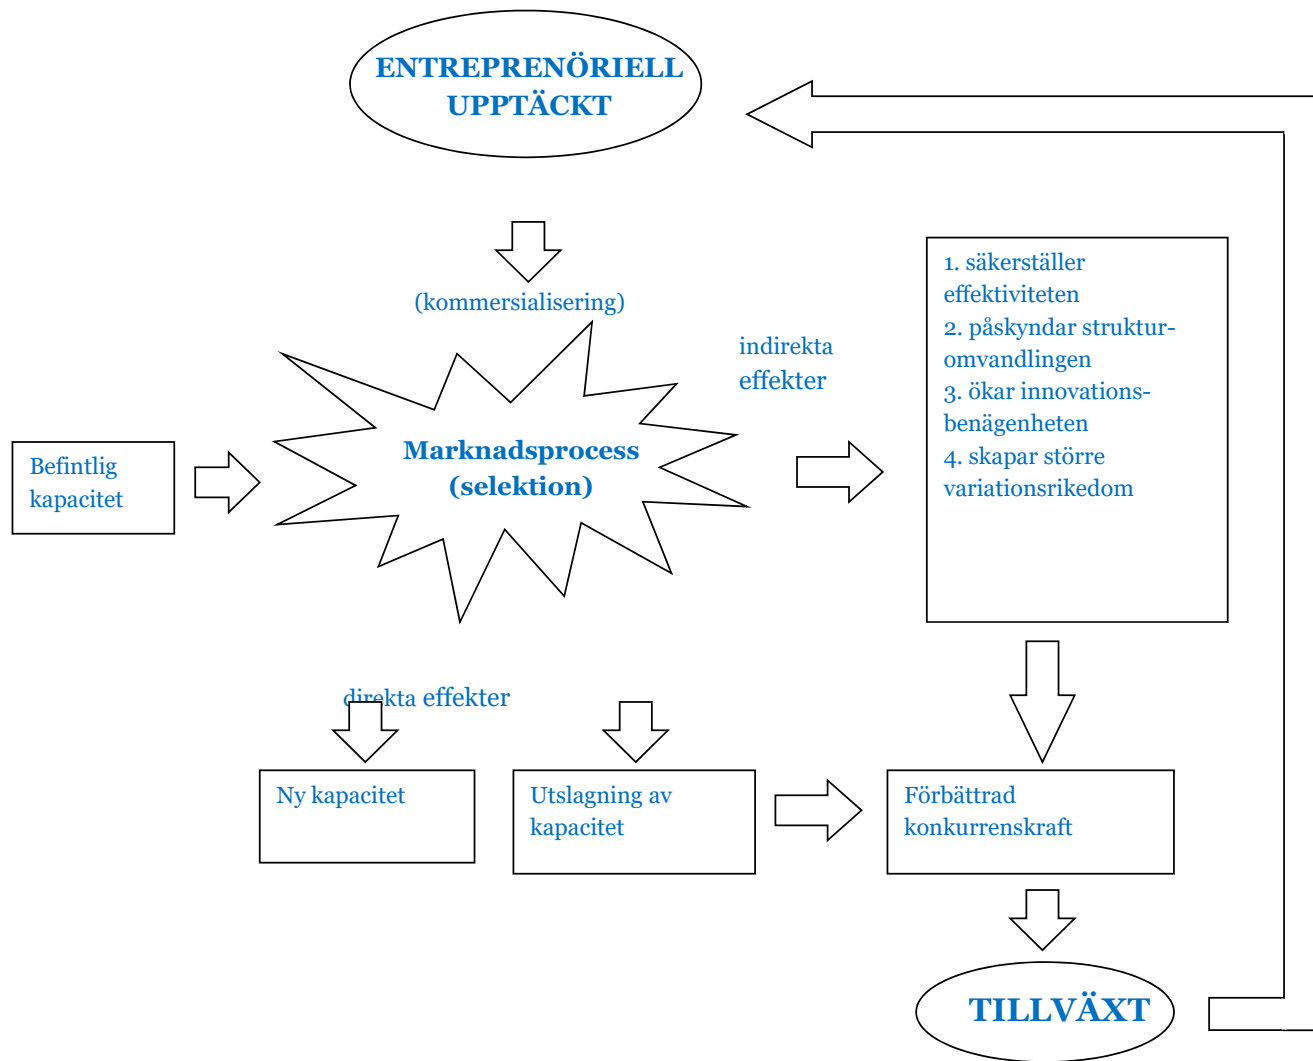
ENTREPRENÖRIELL UPPTÄCKT

(kommersialisering)

indirekta effekter

1. säkerställer effektiviteten
2. påskyndar strukturomvandlingen
3. ökar innovationsbenägenheten
4. skapar större variationsrikedom

Befintlig kapacitet

Marknadsprocess (selektion)

direkta effekter

Ny kapacitet

Utslagning av kapacitet

Förbättrad konkurrenskraft

TILLVÄXT